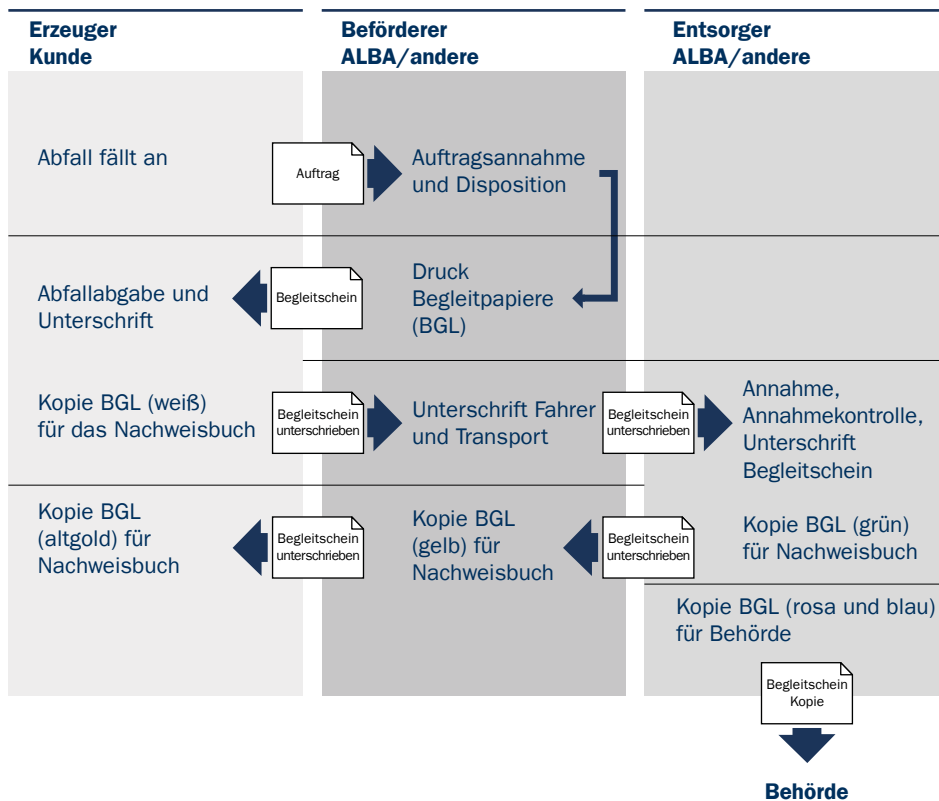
Erzeuger
Kunde

Beförderer
ALBA/andere

Entsorger
ALBA/andere

Abfall fällt an

Auftrag

Auftragsannahme und Disposition

Abfallabgabe und Unterschrift

Begleitschein

Druck Begleitpapiere (BGL)

Kopie BGL (weiß) für das Nachweisbuch

Begleitschein unterschrieben

Unterschrift Fahrer und Transport

Begleitschein unterschrieben

Annahme, Annahmekontrolle, Unterschrift Begleitschein

Kopie BGL (altgold) für Nachweisbuch

Begleitschein unterschrieben

Kopie BGL (gelb) für Nachweisbuch

Begleitschein unterschrieben

Kopie BGL (grün) für Nachweisbuch

Kopie BGL (rosa und blau) für Behörde

Begleitschein Kopie

Behörde